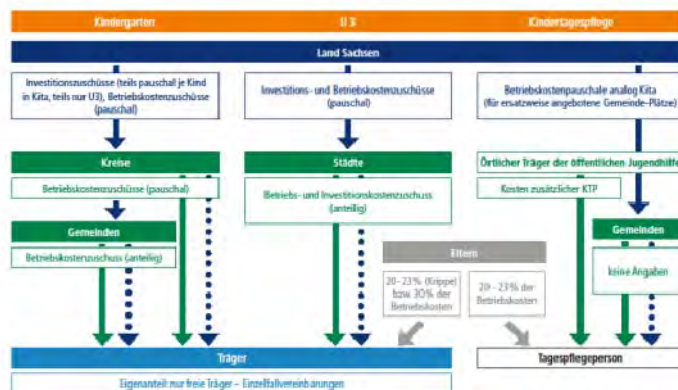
Kindergarten

U 3

Kindertagespflege

Land Sachsen

Investitionszuschüsse (teils pauschal je Kind in Kita, teils nur U3), Betriebskostenzuschüsse (pauschal)

Investitions- und Betriebskostenzuschüsse (pauschal)

Betriebskostenpauschale analog Kita (für ersatzweise angebotene Gemeinde-Plätze)

Kreise

Betriebskostenzuschüsse (pauschal)

Städte

Betriebs- und Investitionskostenzuschuss (anteilig)

Örtlicher Träger der öffentlichen Jugendhilfe

Kosten zusätzlicher KTP

Gemeinden

Betriebskostenzuschuss (anteilig)

Eltern

20 - 23% (Krippe) bzw. 30% der Betriebskosten

20 - 23% der Betriebskosten

Gemeinden

keine Angaben

Träger

Tagespflegeperson

Eigenanteil nur freie Träger – Einzelfallvereinbarungen